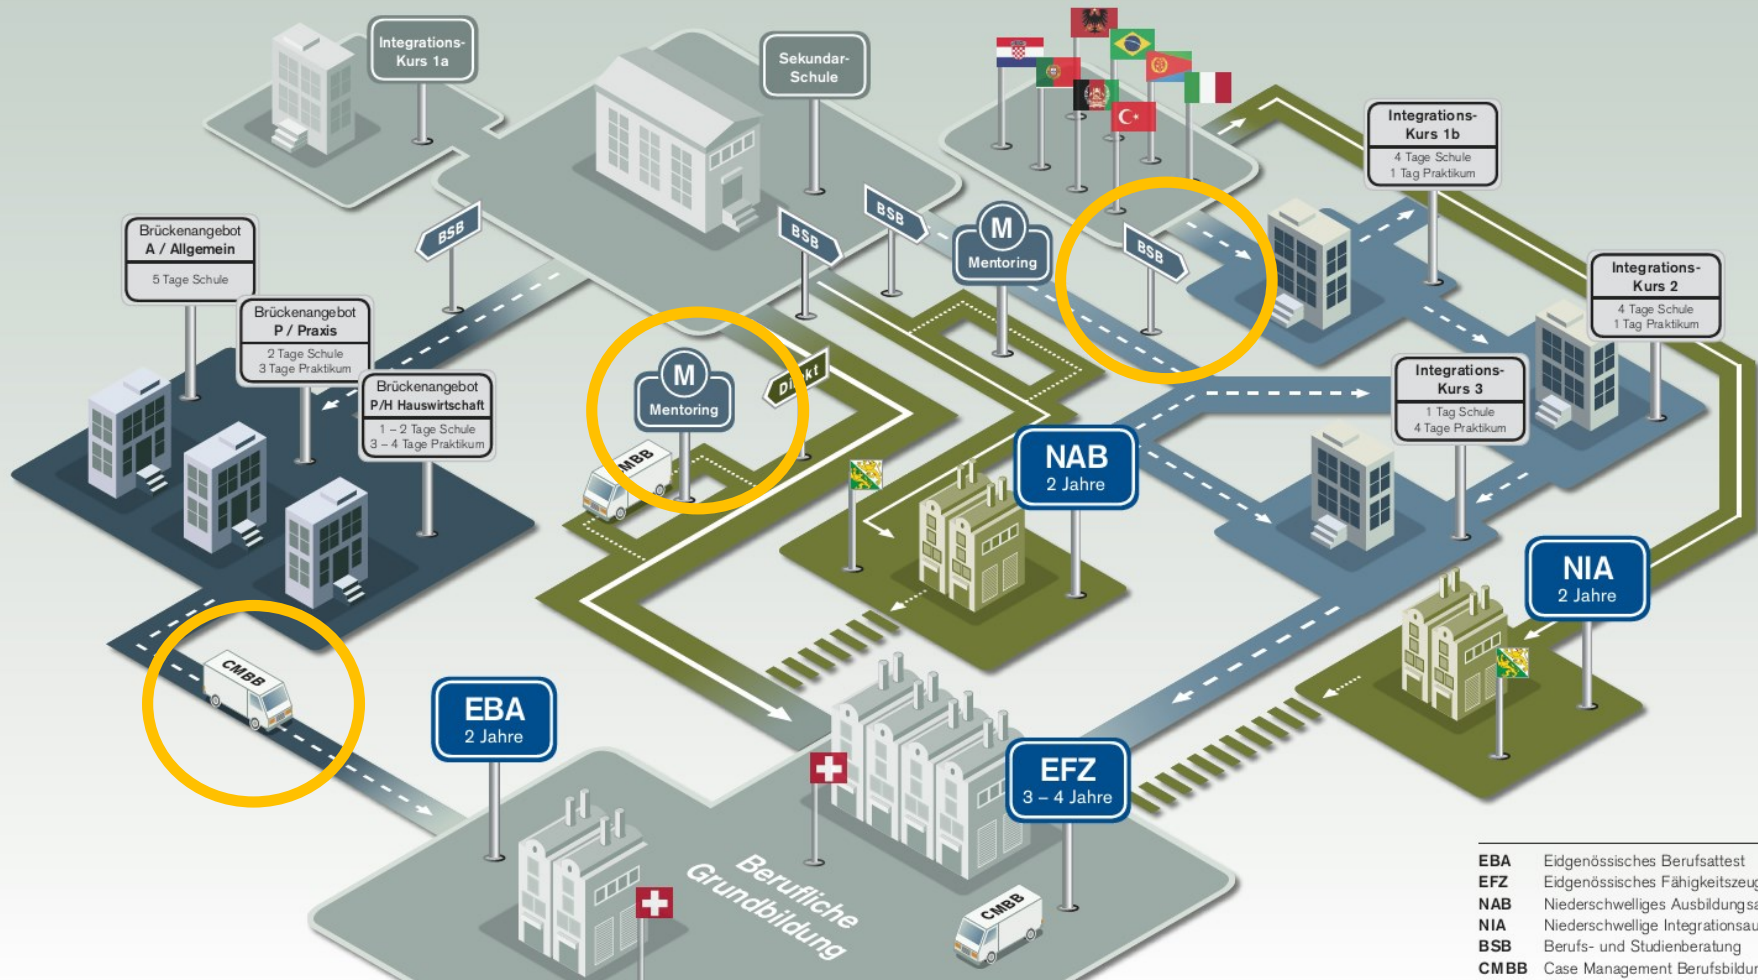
Integrations-Kurs 1a

Sekundar-Schule

Integrations-Kurs 1b
4 Tage Schule
1 Tag Praktikum

Brückenangebot
A / Allgemein
5 Tage Schule

BSB

BSB

BSB

M
Mentoring

BSB

Integrations-Kurs 2
4 Tage Schule
1 Tag Praktikum

Brückenangebot
P / Praxis
2 Tage Schule
3 Tage Praktikum

Brückenangebot
P/H Hauswirtschaft
1 – 2 Tage Schule
3 – 4 Tage Praktikum

M
Mentoring

Di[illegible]kt

MBB

Integrations-Kurs 3
1 Tag Schule
4 Tage Praktikum

NAB
2 Jahre

NIA
2 Jahre

CMBB

EBA
2 Jahre

EFZ
3 – 4 Jahre

Berufliche Grundbildung

CMBB

| | |
|---|---|
| EBA | Eidgenössisches Berufsattest |
| EFZ | Eidgenössisches Fähigkeitszeug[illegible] |
| NAB | Niederschwelliges Ausbildungsa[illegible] |
| NIA | Niederschwellige Integrationsau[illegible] |
| BSB | Berufs- und Studienberatung |
| CMBB | Case Management Berufsbildu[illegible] |